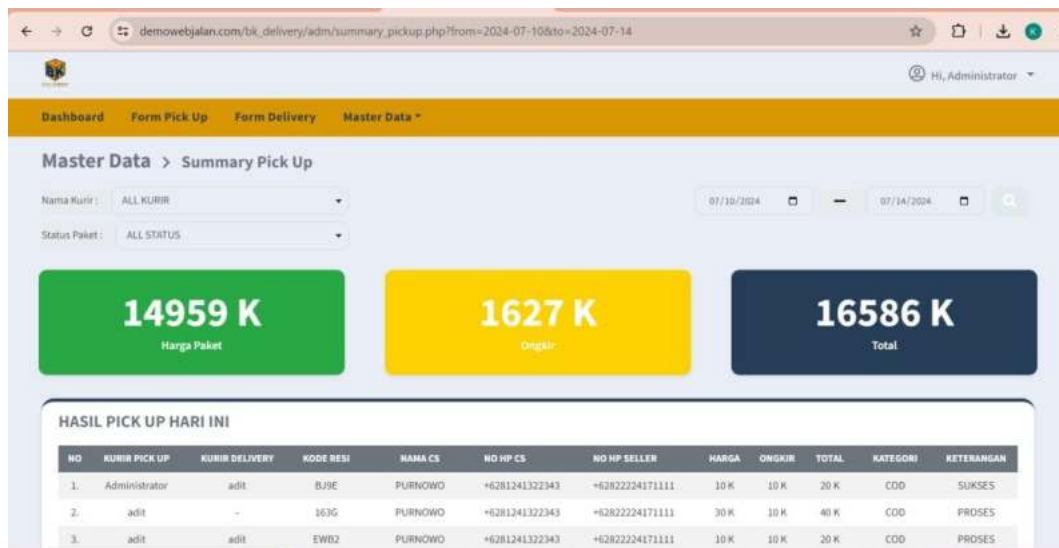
demowebjalan.com/bk_delivery/adm/summary_pickup.php?from=2024-07-10&to=2024-07-14

Hi, Administrator

Dashboard Form Pick Up Form Delivery Master Data

Master Data > Summary Pick Up

Nama Kurir : ALL KURIR

Status Paket : ALL STATUS

07/10/2024 — 07/14/2024

14959 K
Harga Paket

1627 K
Ongkir

16586 K
Total

HASIL PICK UP HARI INI

| NO | KURIR PICK UP | KURIR DELIVERY | KODE RESI | NAMA CS | NO HP CS | NO HP SELLER | HARGA | ONGKIR | TOTAL | KATEGORI | KETERANGAN |
|---|---|---|---|---|---|---|---|---|---|---|---|
| 1. | Administrator | adit | BJ9E | PURNOWO | +6281241322343 | +62822224171111 | 10 K | 10 K | 20 K | COD | SUKSES |
| 2. | adit | - | 163G | PURNOWO | +6281241322343 | +62822224171111 | 30 K | 10 K | 40 K | COD | PROSES |
| 3. | adit | adit | EWB2 | PURNOWO | +6281241322343 | +62822224171111 | 10 K | 10 K | 20 K | COD | PROSES |